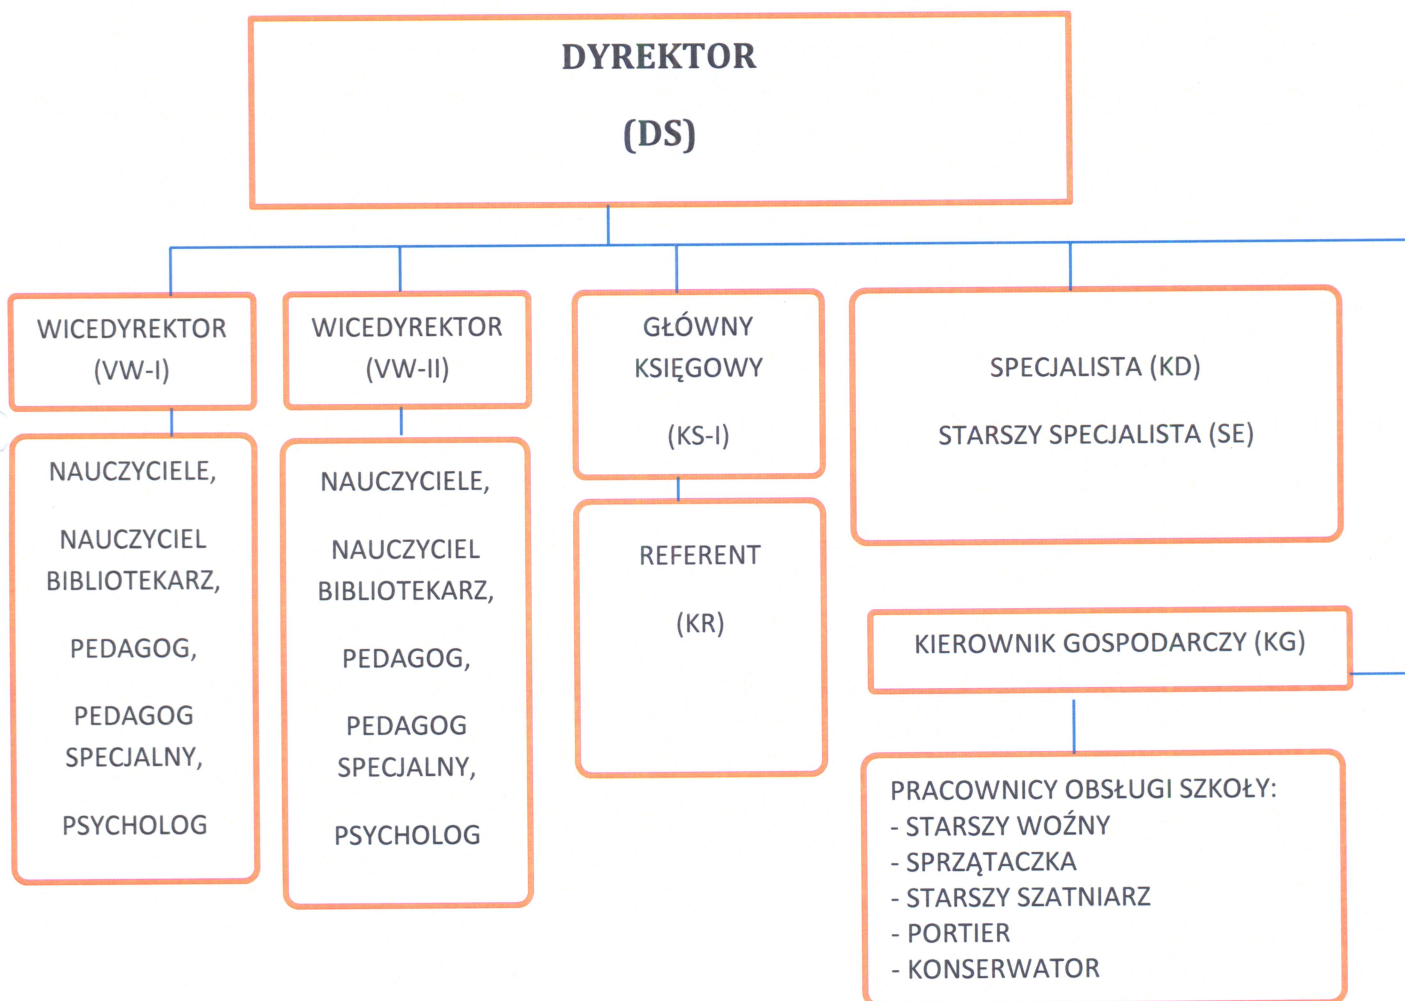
DYREKTOR

(DS)

WICEDYREKTOR (VW-I)

NAUCZYCIELE,

NAUCZYCIEL BIBLIOTEKARZ,

PEDAGOG,

PEDAGOG SPECJALNY,

PSYCHOLOG

WICEDYREKTOR (VW-II)

NAUCZYCIELE,

NAUCZYCIEL BIBLIOTEKARZ,

PEDAGOG,

PEDAGOG SPECJALNY,

PSYCHOLOG

GŁÓWNY KSIĘGOWY

(KS-I)

REFERENT

(KR)

SPECJALISTA (KD)

STARSZY SPECJALISTA (SE)

KIEROWNIK GOSPODARCZY (KG)

PRACOWNICY OBSŁUGI SZKOŁY:
- STARSZY WOŹNY
- SPRZĄTACZKA
- STARSZY SZATNIARZ
- PORTIER
- KONSERWATOR